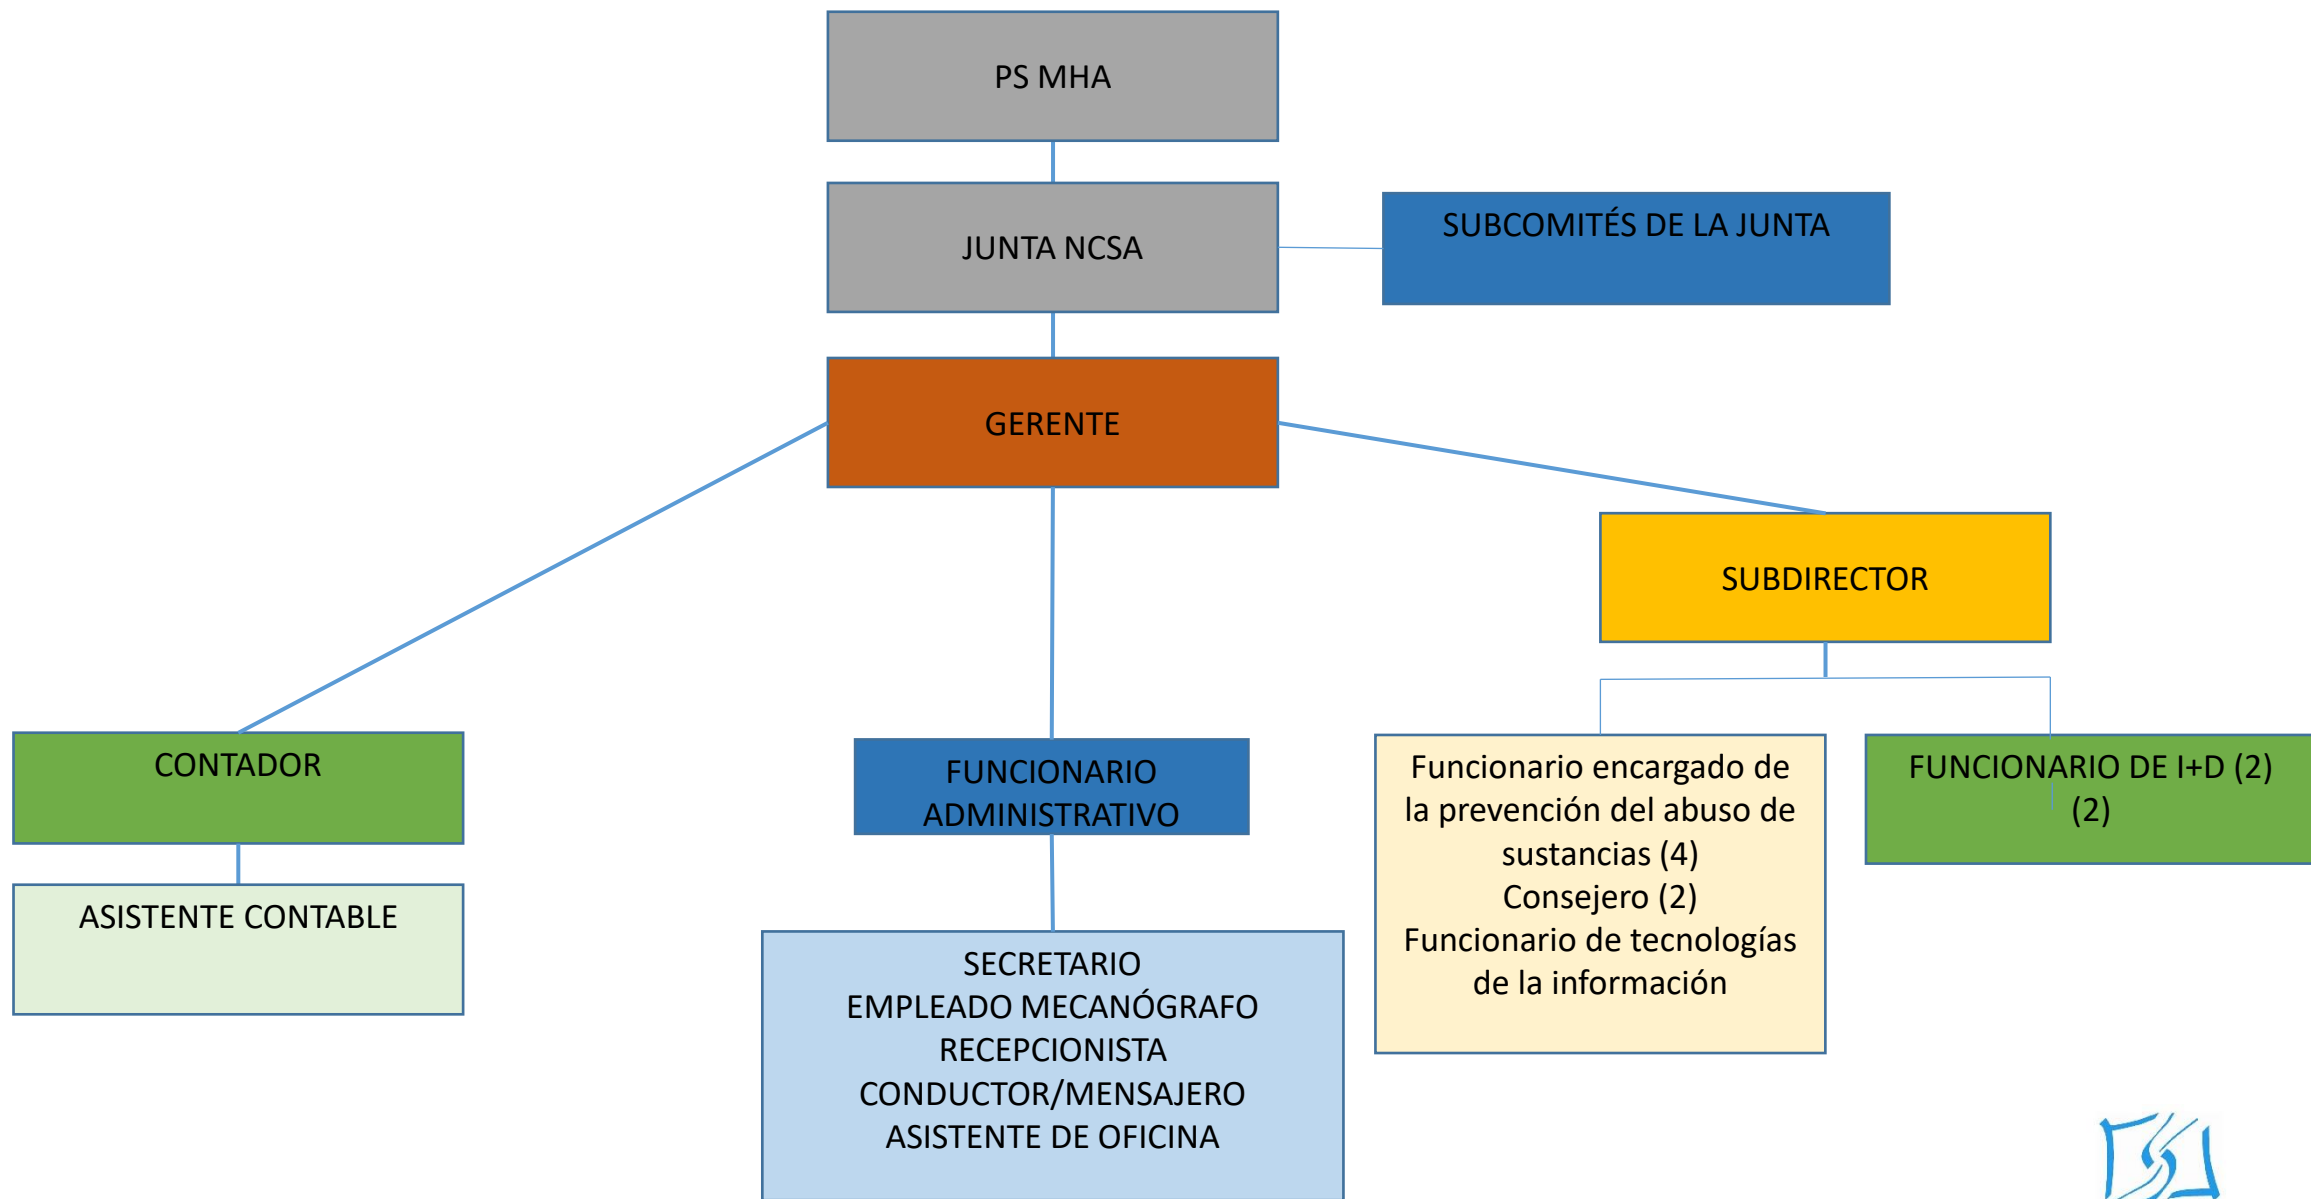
PS MHA

JUNTA NCSA

SUBCOMITÉS DE LA JUNTA

GERENTE

SUBDIRECTOR

CONTADOR

ASISTENTE CONTABLE

FUNCIONARIO ADMINISTRATIVO

SECRETARIO
EMPLEADO MECANÓGRAFO
RECEPCIONISTA
CONDUCTOR/MENSAJERO
ASISTENTE DE OFICINA

Funcionario encargado de la prevención del abuso de sustancias (4)
Consejero (2)
Funcionario de tecnologías de la información

FUNCIONARIO DE I+D (2)
(2)